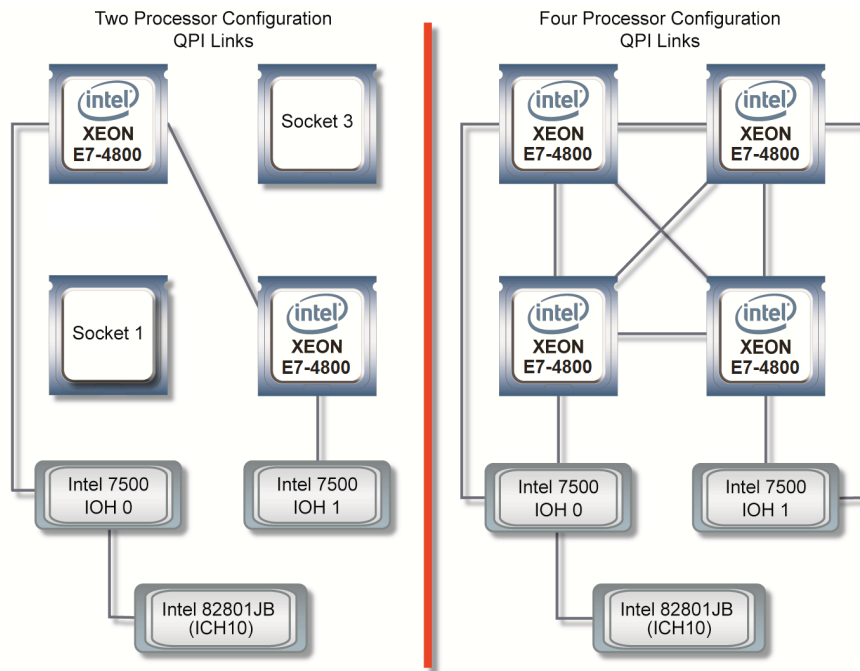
Two Processor Configuration
QPI Links

intel
XEON
E7-4800

Socket 3

Socket 1

intel
XEON
E7-4800

Intel 7500
IOH 0

Intel 7500
IOH 1

Intel 82801JB
(ICH10)

Four Processor Configuration
QPI Links

intel
XEON
E7-4800

intel
XEON
E7-4800

intel
XEON
E7-4800

intel
XEON
E7-4800

Intel 7500
IOH 0

Intel 7500
IOH 1

Intel 82801JB
(ICH10)